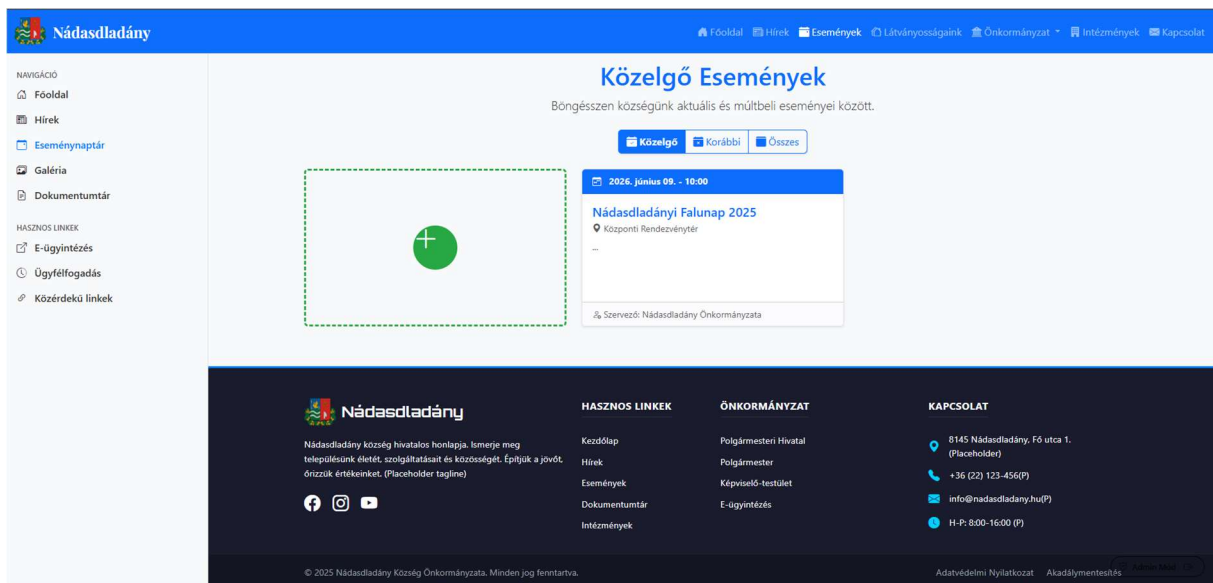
Nádasdladány

Főoldal Hírek Események Látványosságaink Önkormányzat Intézmények Kapcsolat

NAVIGÁCIÓ
Főoldal
Hírek
Eseménynaptár
Galéria
Dokumentumtár

HASZNOS LINKEK
E-ügyintézés
Ügyfélfogadás
Közérdekű linkek

Közelgő Események

Böngésszen községünk aktuális és múltbeli eseményei között.

Közelgő Korábbi Összes

2026. június 09. - 10:00

Nádasdladányi Falunap 2025
Központi Rendezvénytér
...

Szervező: Nádasdladány Önkormányzata

Nádasdladány

Nádasdladány község hivatalos honlapja. Ismerje meg településünk életét, szolgáltatásait és közösségét. Építjük a jövőt, őrizzük értékeinket. (Placeholder tagline)

HASZNOS LINKEK
Kezdőlap
Hírek
Események
Dokumentumtár
Intézmények

ÖNKORMÁNYZAT
Polgármesteri Hivatal
Polgármester
Képviselő-testület
E-ügyintézés

KAPCSOLAT
8145 Nádasdladány, Fő utca 1. (Placeholder)
+36 (22) 123-456(P)
info@nadasdladany.hu(P)
H-P: 8:00-16:00 (P)

© 2025 Nádasdladány Község Önkormányzata. Minden jog fenntartva.

Adatvédelmi Nyilatkozat Akadálymentesítés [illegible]